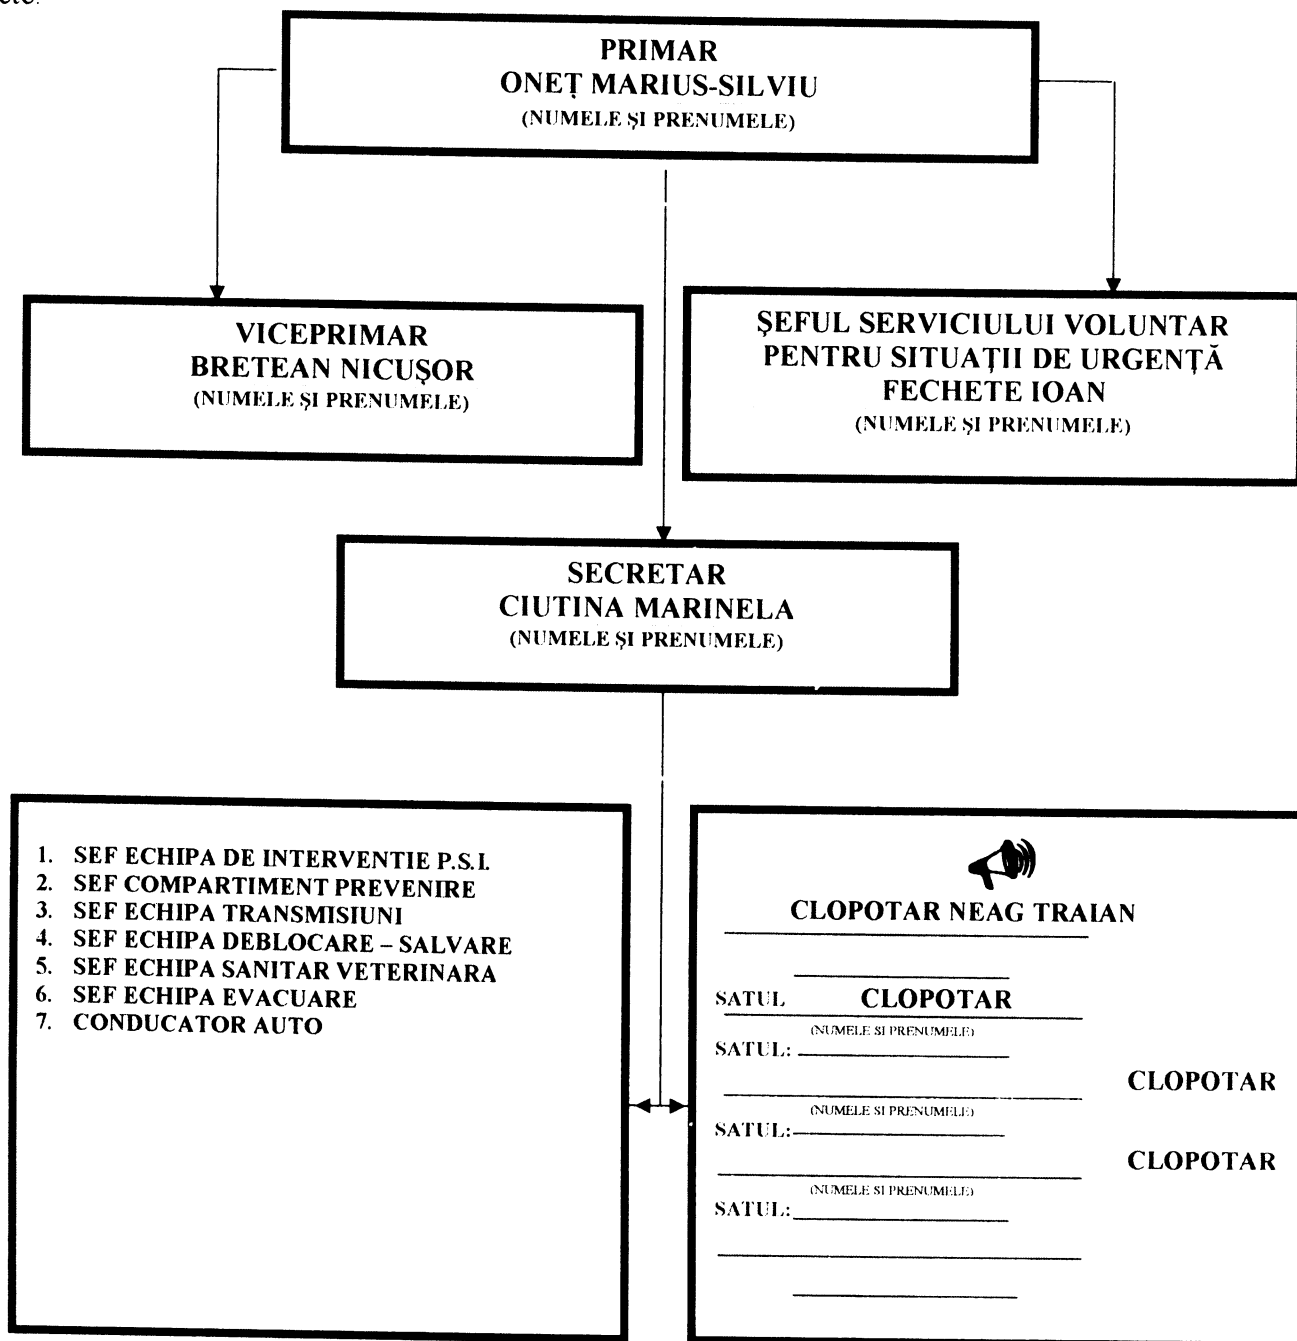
ete.

PRIMAR
ONEȚ MARIUS-SILVIU
(NUMELE ŞI PRENUMELE)

VICEPRIMAR
BRETEAN NICUŞOR
(NUMELE ŞI PRENUMELE)

ŞEFUL SERVICIULUI VOLUNTAR PENTRU SITUAȚII DE URGENȚĂ
FECHETE IOAN
(NUMELE ŞI PRENUMELE)

SECRETAR
CIUTINA MARINELA
(NUMELE ŞI PRENUMELE)

1. SEF ECHIPA DE INTERVENTIE P.S.I.
2. SEF COMPARTIMENT PREVENIRE
3. SEF ECHIPA TRANSMISIUNI
4. SEF ECHIPA DEBLOCARE – SALVARE
5. SEF ECHIPA SANITAR VETERINARA
6. SEF ECHIPA EVACUARE
7. CONDUCATOR AUTO

CLOPOTAR NEAG TRAIAN

SATUL CLOPOTAR
(NUMELE SI PRENUMELE)
SATUL:
CLOPOTAR
(NUMELE SI PRENUMELE)
SATUL:
CLOPOTAR
(NUMELE SI PRENUMELE)
SATUL: